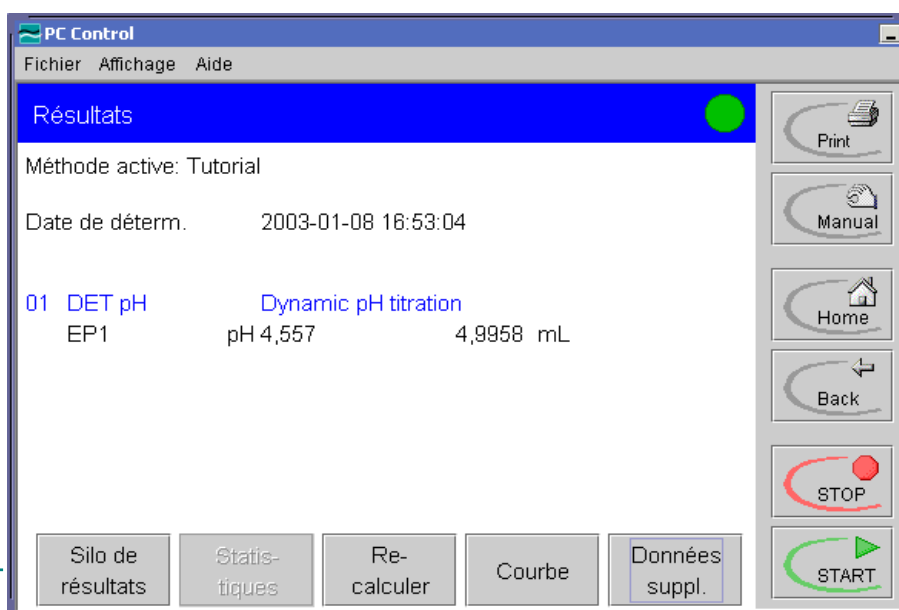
PC Control

Fichier Affichage Aide

Résultats

Méthode active: Tutorial

Date de déterm. 2003-01-08 16:53:04

01 DET pH Dynamic pH titration
EP1 pH 4,557 4,9958 mL

Print
Manual
Home
Back
STOP
START

Silo de résultats
Statistiques
Recalculer
Courbe
Données suppl.